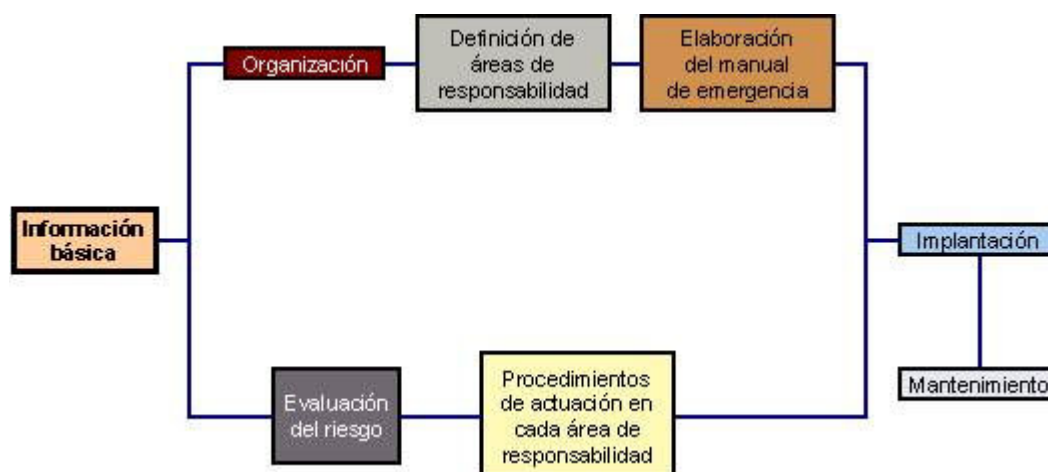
Organización

Definición de áreas de responsabilidad

Elaboración del manual de emergencia

Información básica

Implantación

Mantenimiento

Evaluación del riesgo

Procedimientos de actuación en cada área de responsabilidad